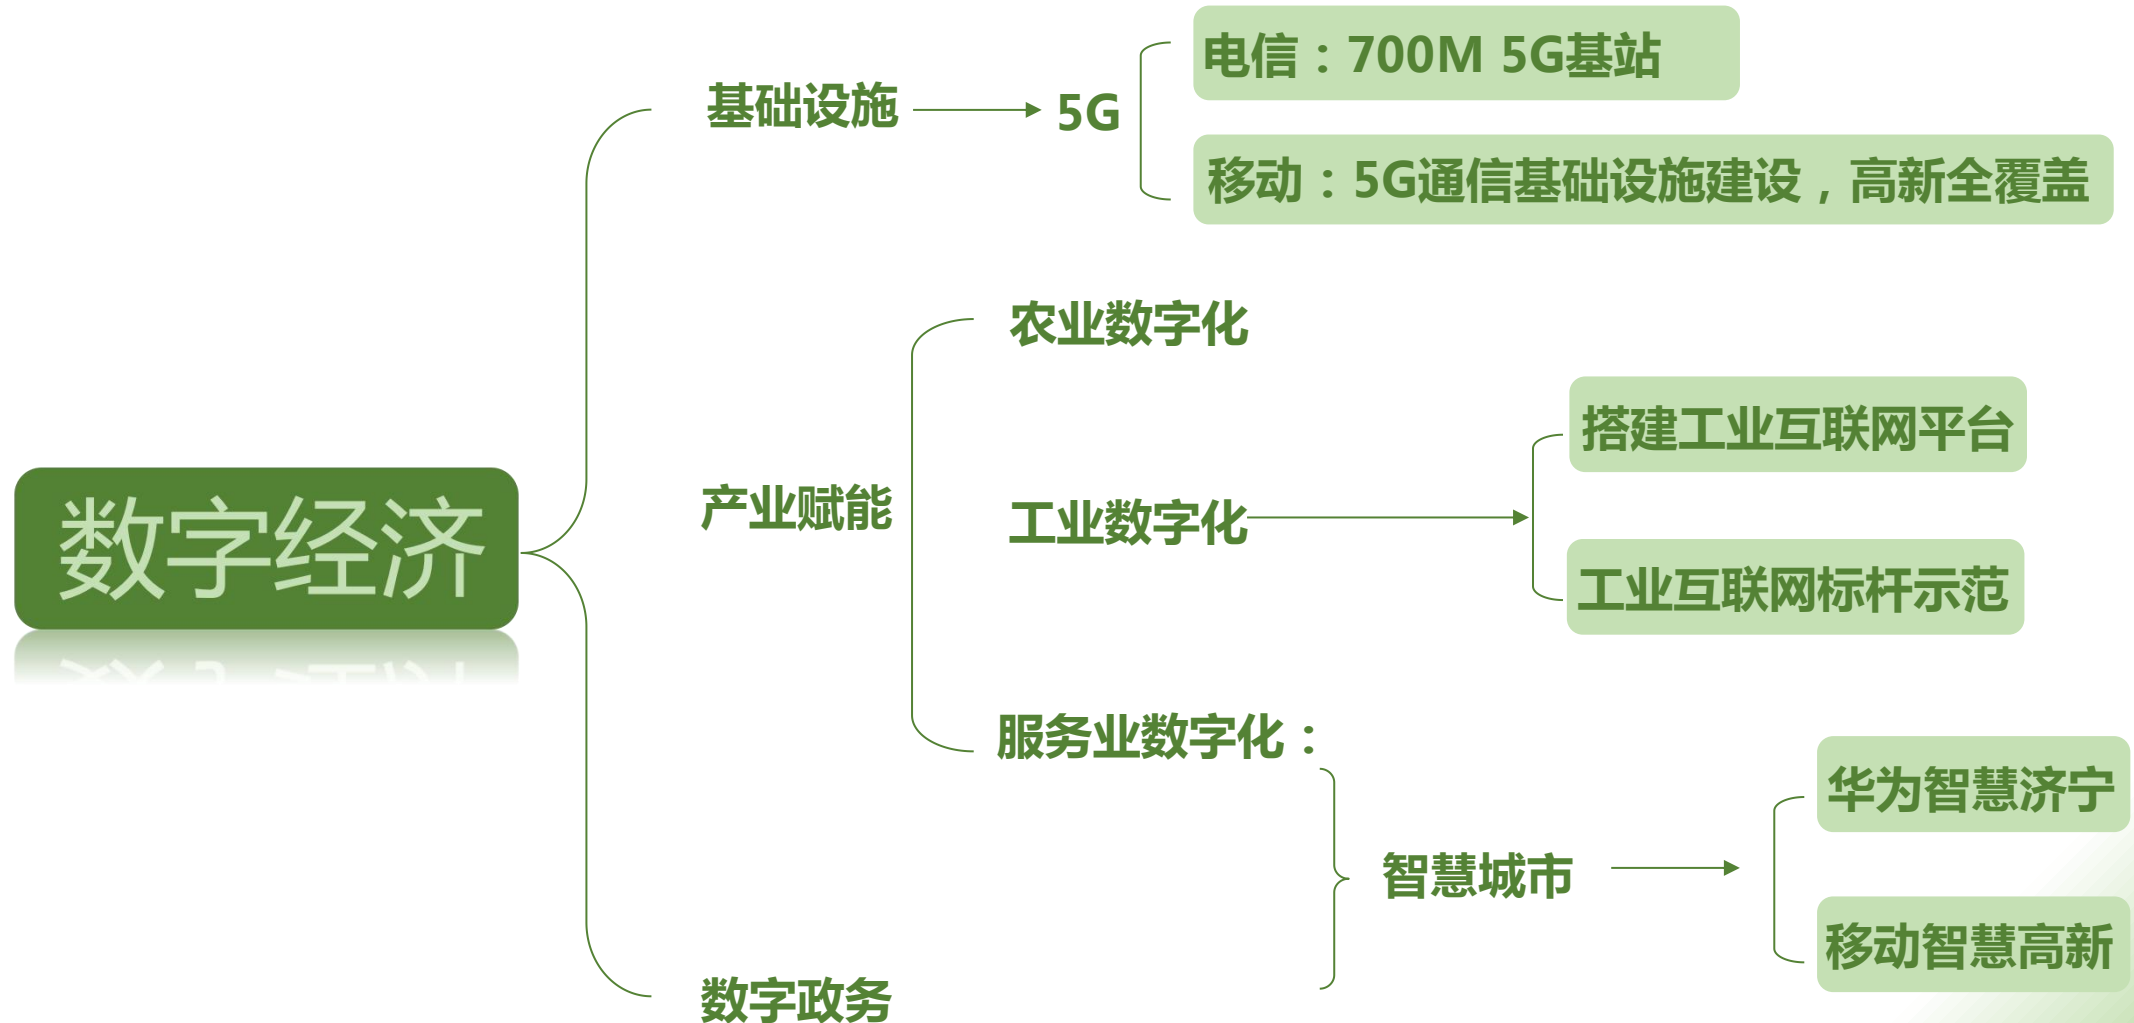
数字经济

基础设施

5G

电信：700M 5G基站

移动：5G通信基础设施建设，高新全覆盖

产业赋能

农业数字化

工业数字化

搭建工业互联网平台

工业互联网标杆示范

服务业数字化：

智慧城市

华为智慧济宁

移动智慧高新

数字政务